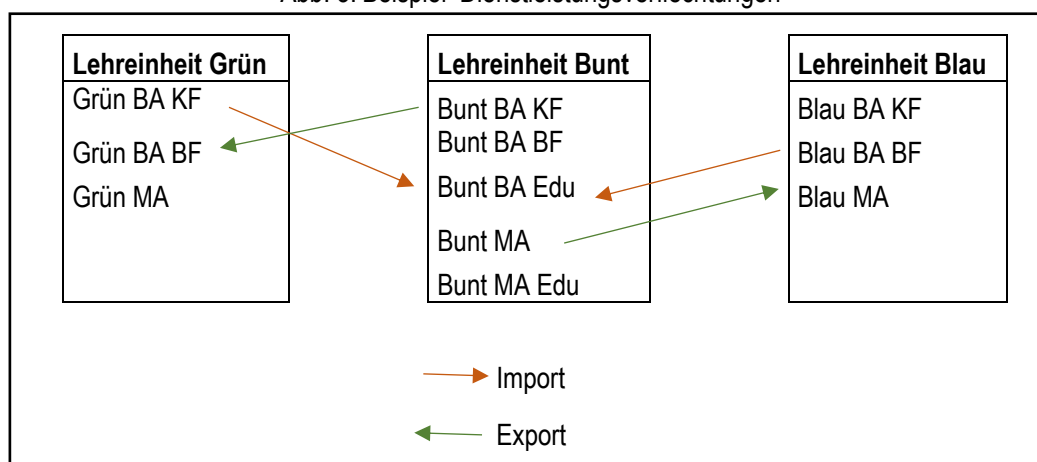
Abb. 3: Beispiel "Dienstleistungsverflechtungen"

**Lehreinheit Grün**
Grün BA KF
Grün BA BF
Grün MA

**Lehreinheit Bunt**
Bunt BA KF
Bunt BA BF
Bunt BA Edu
Bunt MA
Bunt MA Edu

**Lehreinheit Blau**
Blau BA KF
Blau BA BF
Blau MA

Import

Export